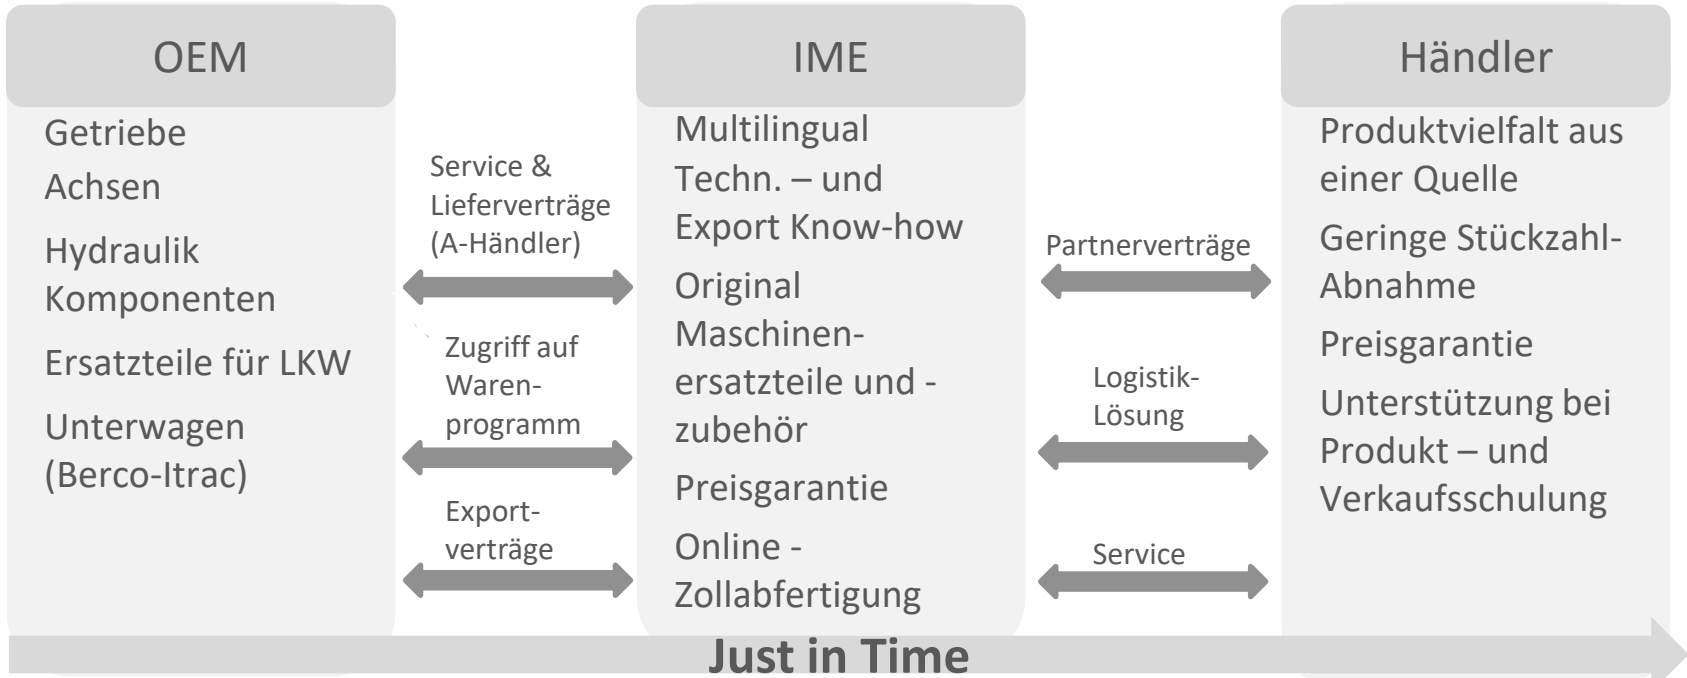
OEM

Getriebe

Achsen

Hydraulik Komponenten

Ersatzteile für LKW

Unterwagen (Berco-Itrac)

Service & Lieferverträge (A-Händler)

Zugriff auf Warenprogramm

Exportverträge

IME

Multilingual

Techn. – und Export Know-how

Original Maschinenersatzteile und -zubehör

Preisgarantie

Online - Zollabfertigung

Partnerverträge

Logistik-Lösung

Service

Händler

Produktvielfalt aus einer Quelle

Geringe Stückzahl-Abnahme

Preisgarantie

Unterstützung bei Produkt – und Verkaufsschulung

Just in Time